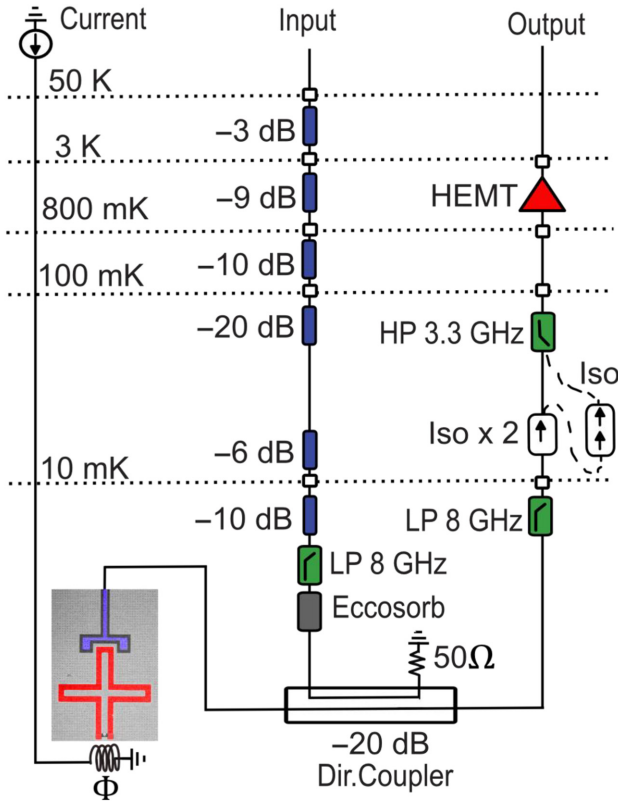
Current

Input

Output

50 K

3 K

800 mK

100 mK

10 mK

−3 dB

−9 dB

−10 dB

−20 dB

−6 dB

−10 dB

LP 8 GHz

Eccosorb

HEMT

HP 3.3 GHz

Iso

Iso x 2

LP 8 GHz

$50\Omega$

−20 dB
Dir.Coupler

$\Phi$